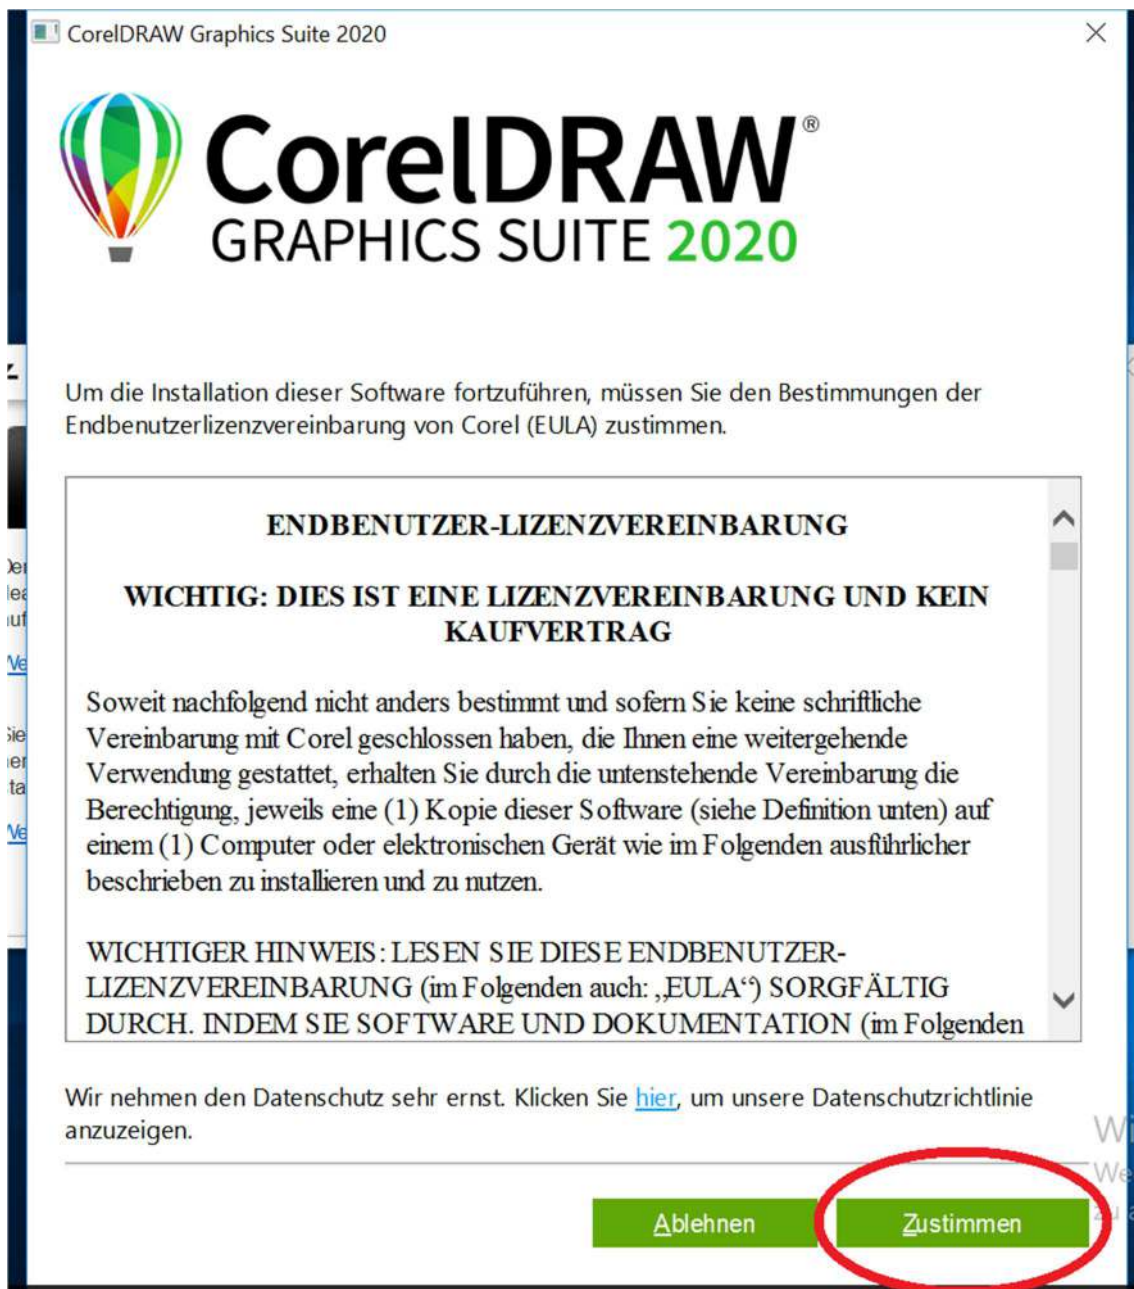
CorelDRAW Graphics Suite 2020

CorelDRAW®
GRAPHICS SUITE 2020

Um die Installation dieser Software fortzuführen, müssen Sie den Bestimmungen der Endbenutzerlizenzvereinbarung von Corel (EULA) zustimmen.

ENDBENUTZER-LIZENZVEREINBARUNG

WICHTIG: DIES IST EINE LIZENZVEREINBARUNG UND KEIN KAUFVERTRAG

Soweit nachfolgend nicht anders bestimmt und sofern Sie keine schriftliche Vereinbarung mit Corel geschlossen haben, die Ihnen eine weitergehende Verwendung gestattet, erhalten Sie durch die untenstehende Vereinbarung die Berechtigung, jeweils eine (1) Kopie dieser Software (siehe Definition unten) auf einem (1) Computer oder elektronischen Gerät wie im Folgenden ausführlicher beschrieben zu installieren und zu nutzen.

WICHTIGER HINWEIS: LESEN SIE DIESE ENDBENUTZER-LIZENZVEREINBARUNG (im Folgenden auch: „EULA“) SORGFÄLTIG DURCH. INDEM SIE SOFTWARE UND DOKUMENTATION (im Folgenden

Wir nehmen den Datenschutz sehr ernst. Klicken Sie hier, um unsere Datenschutzrichtlinie anzuzeigen.

Ablehnen

Zustimmen